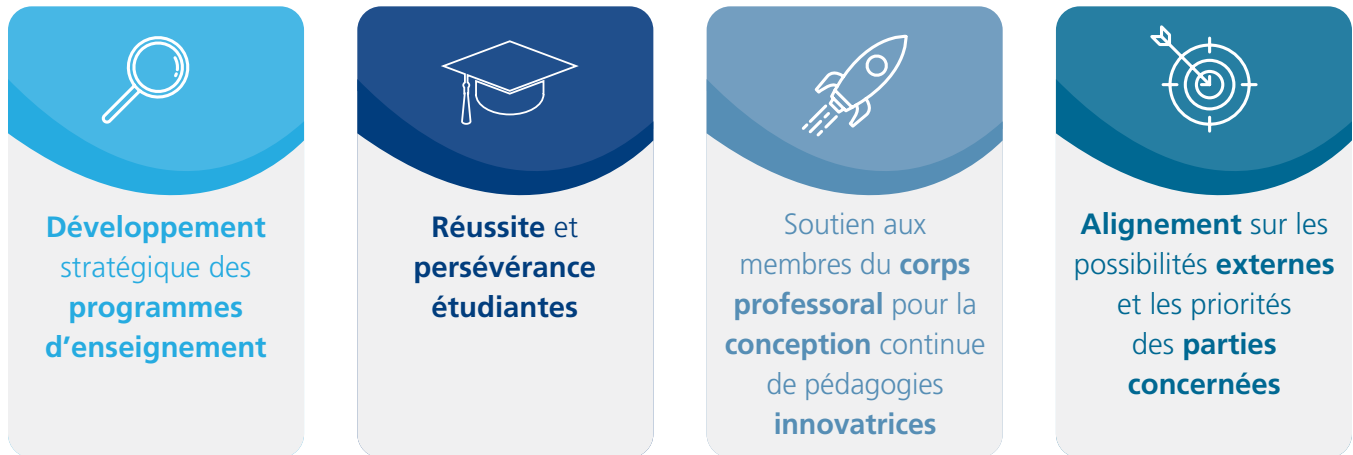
Développement stratégique des programmes d’enseignement

Réussite et persévérance étudiantes

Soutien aux membres du corps professoral pour la conception continue de pédagogies innovatrices

Alignement sur les possibilités externes et les priorités des parties concernées